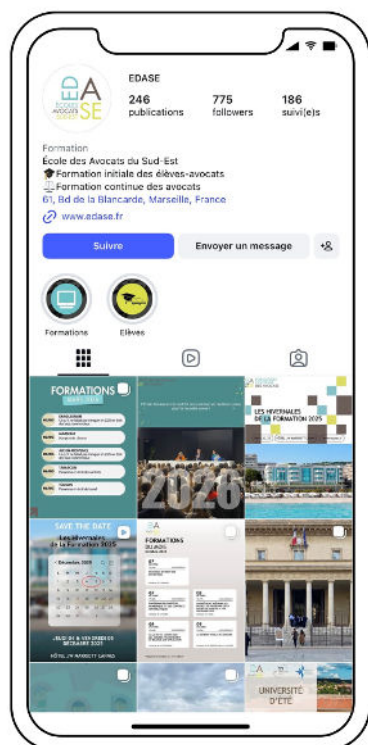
EDASE

EDA SE ÉCOLE DES AVOCATS DU SUD-EST

246 publications
775 followers
186 suivi(e)s

Formation
École des Avocats du Sud-Est
🎓Formation initiale des élèves-avocats
Formation continue des avocats
61, Bd de la Blancarde, Marseille, France
www.edase.fr

Suivre
Envoyer un message

Formations
Élèves

FORMATIONS

LES HIVERNALES DE LA FORMATION 2025

2026

SAVE THE DATE
Les Hivernales de la Formation 2025
Décembre 2025

FORMATIONS

UNIVERSITÉ D'ÉTÉ